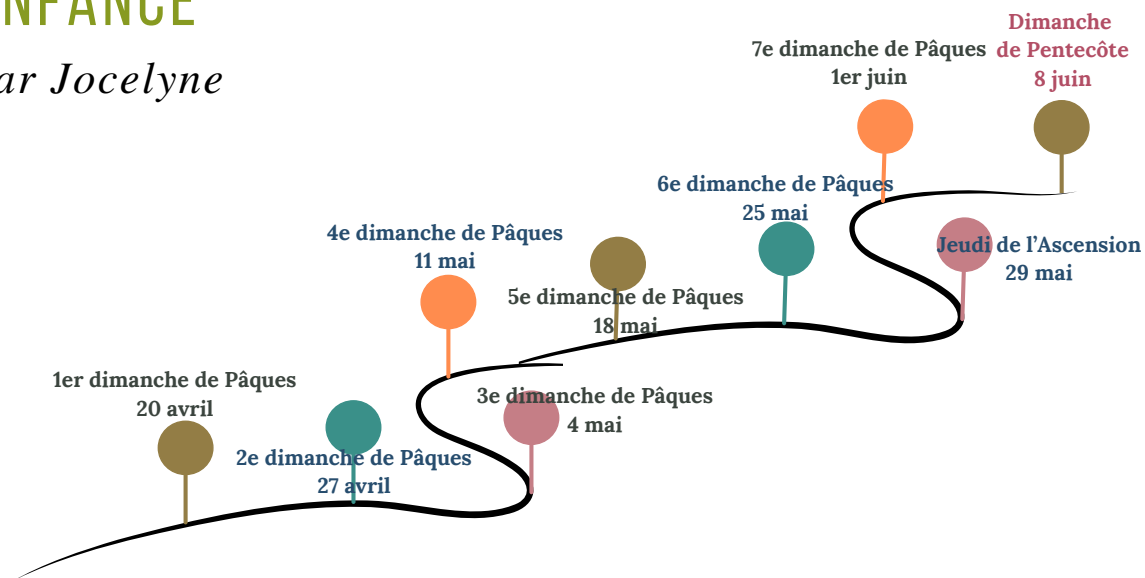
NFANCE
ar Jocelyne

7e dimanche de Pâques
1er juin

Dimanche
de Pentecôte
8 juin

6e dimanche de Pâques
25 mai

Jeudi de l'Ascension
29 mai

4e dimanche de Pâques
11 mai

5e dimanche de Pâques
18 mai

1er dimanche de Pâques
20 avril

3e dimanche de Pâques
4 mai

2e dimanche de Pâques
27 avril